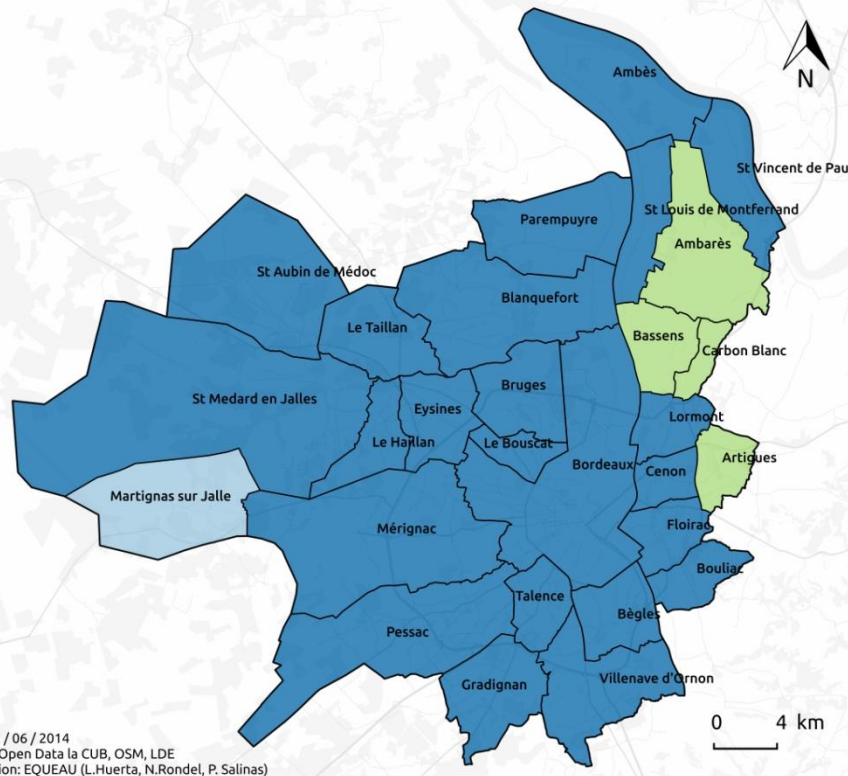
N

Ambès

St Vincent de Pau

St Louis de Montferrand

Parempuyre

Ambarès

St Aubin de Médoc

Blanquefort

Le Taillan

Bassens

Carbon Blanc

Bruges

St Medard en Jalles

Eysines

Lormont

Le Haillan

Le Bouscat

Artigues

Bordeaux

Cenon

Martignas sur Jalle

Mérignac

Floirac

Bouliac

Talence

Pessac

Bègles

Gradignan

Villenave d'Ornon

0 4 km

/ 06 / 2014
Open Data la CUB, OSM, LDE
ion: EQUEAU (L.Huerta, N.Rondel, P. Salinas)